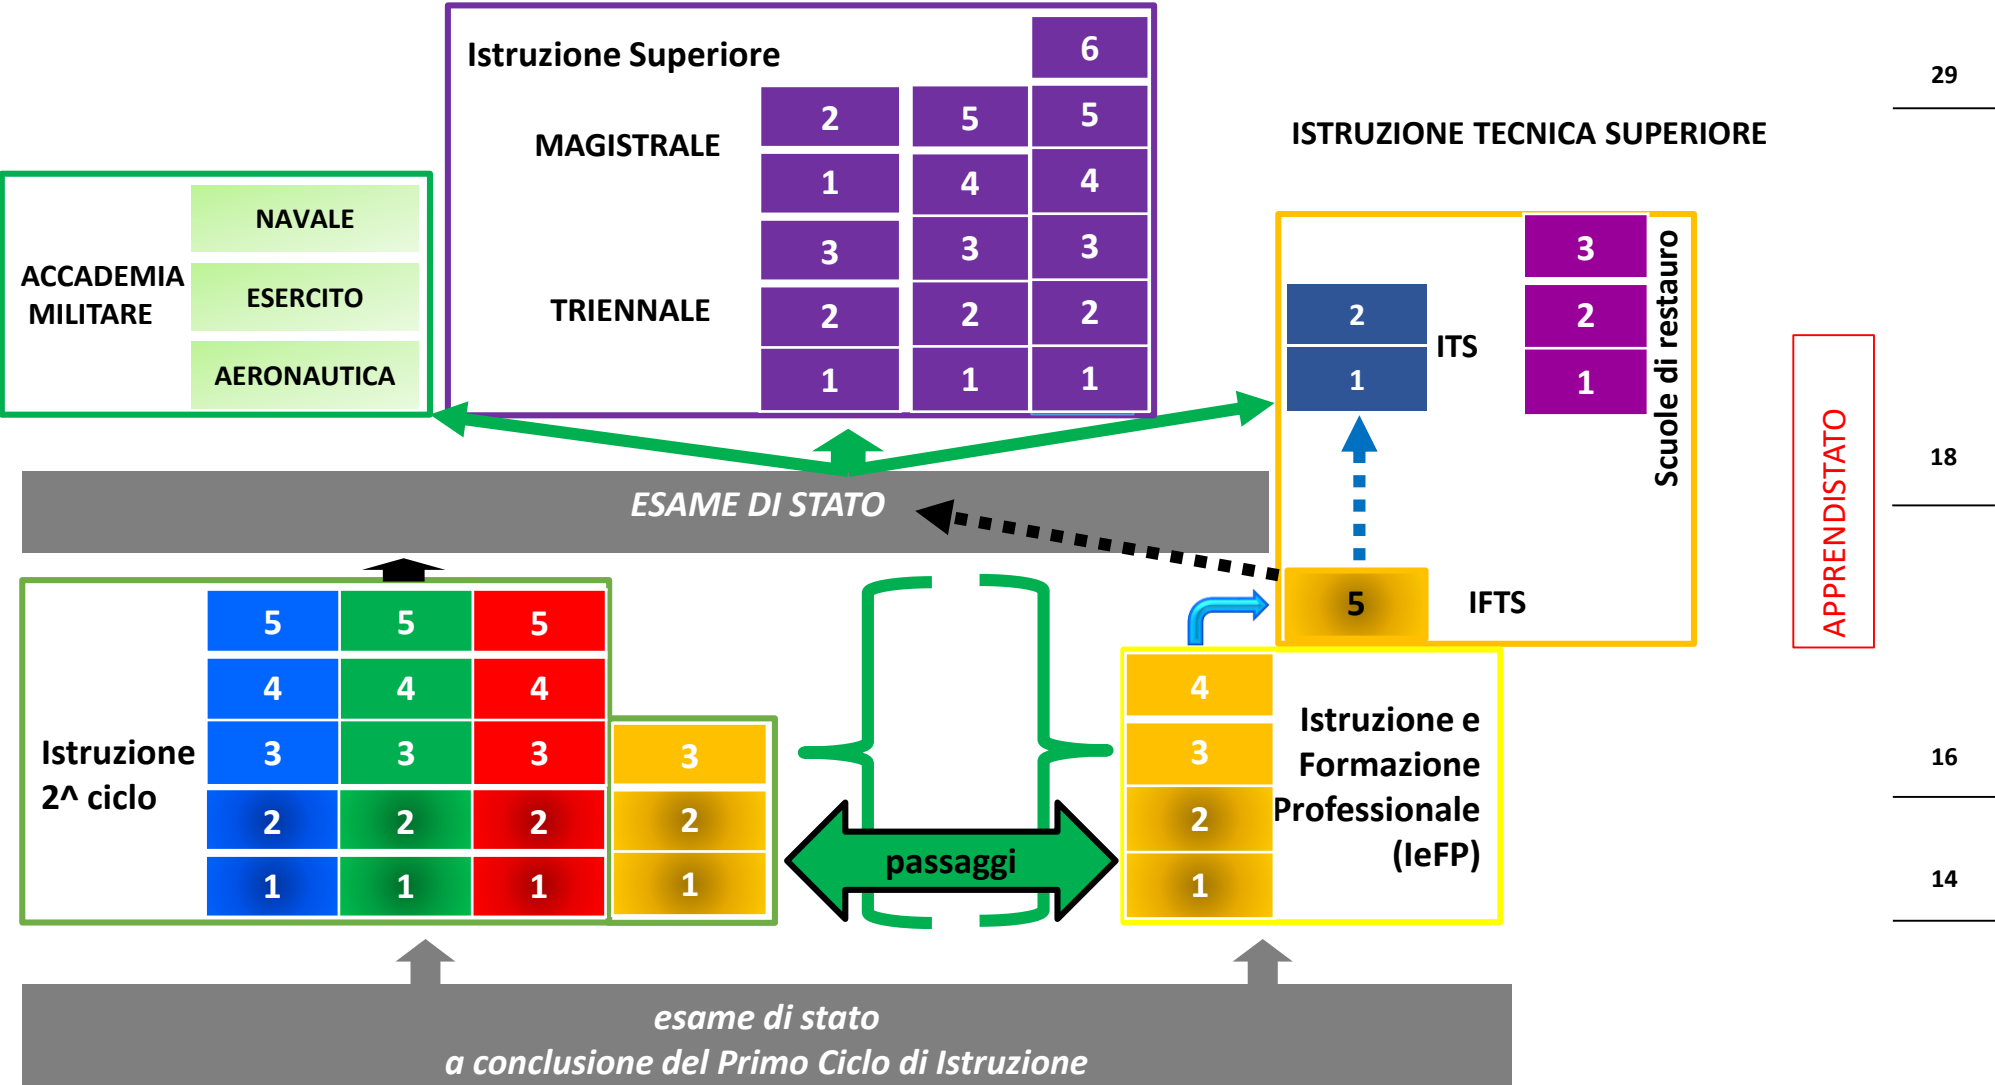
Istruzione Superiore

6

MAGISTRALE

| 2 | 5 | 5 |
|---|---|---|
| 1 | 4 | 4 |
| 3 | 3 | 3 |
| 2 | 2 | 2 |
| 1 | 1 | 1 |

TRIENNALE

29

ISTRUZIONE TECNICA SUPERIORE

ACCADEMIA MILITARE

NAVALE

ESERCITO

AERONAUTICA

2

1

ITS

3

2

1

Scuole di restauro

18

APPRENDISTATO

ESAME DI STATO

5

IFTS

| 5 | 5 | 5 |
|---|---|---|
| 4 | 4 | 4 |
| 3 | 3 | 3 |
| 2 | 2 | 2 |
| 1 | 1 | 1 |

Istruzione 2^ ciclo

3

2

1

passaggi

4

3

2

1

Istruzione e Formazione Professionale (IeFP)

16

14

esame di stato
a conclusione del Primo Ciclo di Istruzione